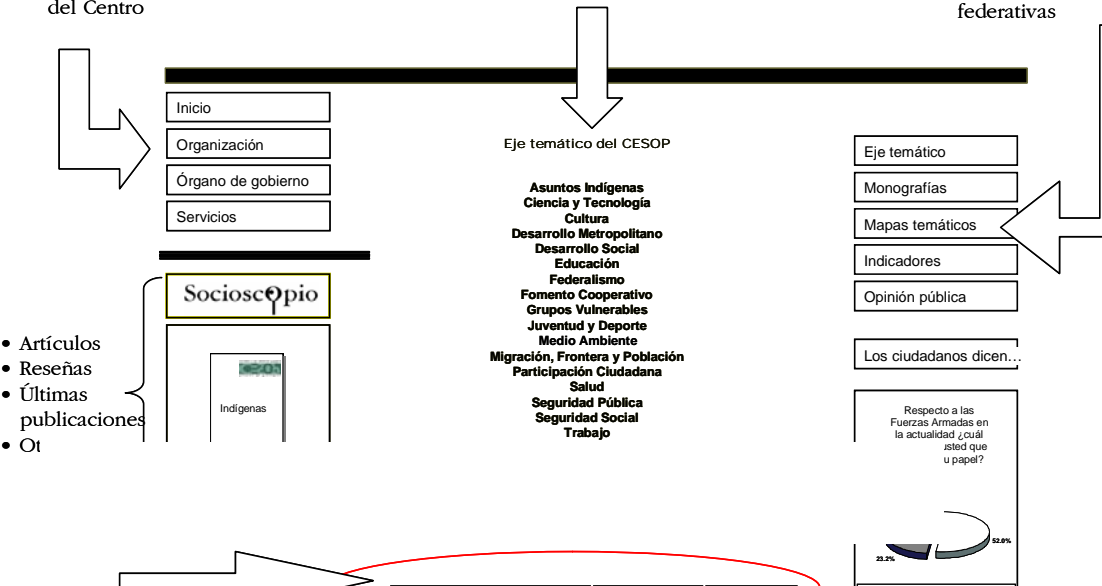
del Centro

federativas

Inicio

Organización

Órgano de gobierno

Servicios

Eje temático del CESOP

Asuntos Indígenas
Ciencia y Tecnología
Cultura
Desarrollo Metropolitano
Desarrollo Social
Educación
Federalismo
Fomento Cooperativo
Grupos Vulnerables
Juventud y Deporte
Medio Ambiente
Migración, Frontera y Población
Participación Ciudadana
Salud
Seguridad Pública
Seguridad Social
Trabajo

Eje temático

Monografías

Mapas temáticos

Indicadores

Opinión pública

Socioscopio

Indígenas

• Artículos
• Reseñas
• Últimas publicaciones
• Ot

Los ciudadanos dicen…

Respecto a las Fuerzas Armadas en la actualidad ¿cuál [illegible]sted que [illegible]u papel?

52.0%

23.2%